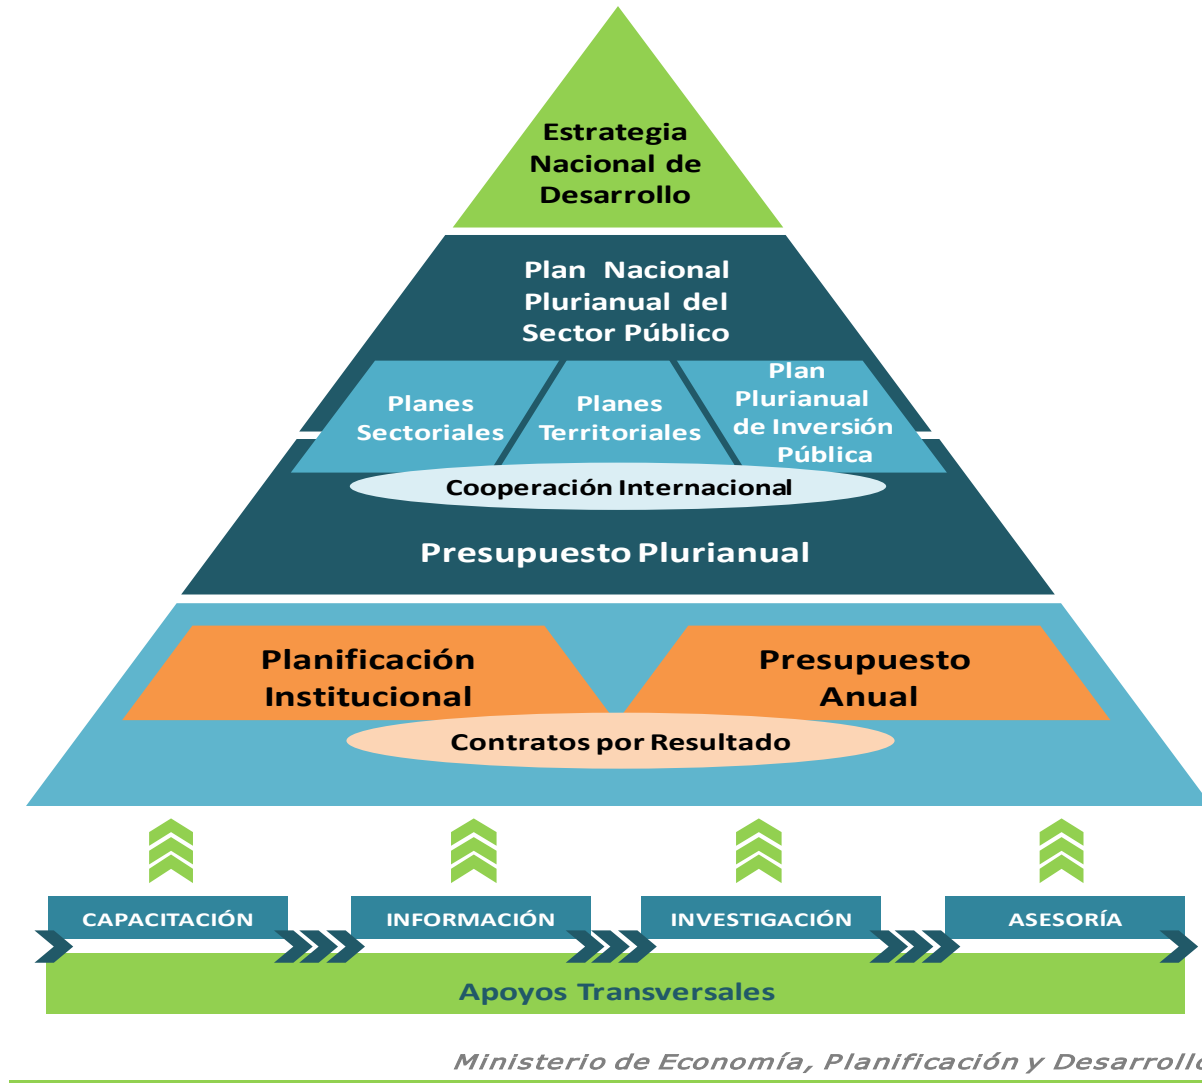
Estrategia Nacional de Desarrollo

Plan Nacional Plurianual del Sector Público

Planes Sectoriales

Planes Territoriales

Plan Plurianual de Inversión Pública

Cooperación Internacional

Presupuesto Plurianual

Planificación Institucional

Presupuesto Anual

Contratos por Resultado

CAPACITACIÓN

INFORMACIÓN

INVESTIGACIÓN

ASESORÍA

Apoyos Transversales

Ministerio de Economía, Planificación y Desarrollo